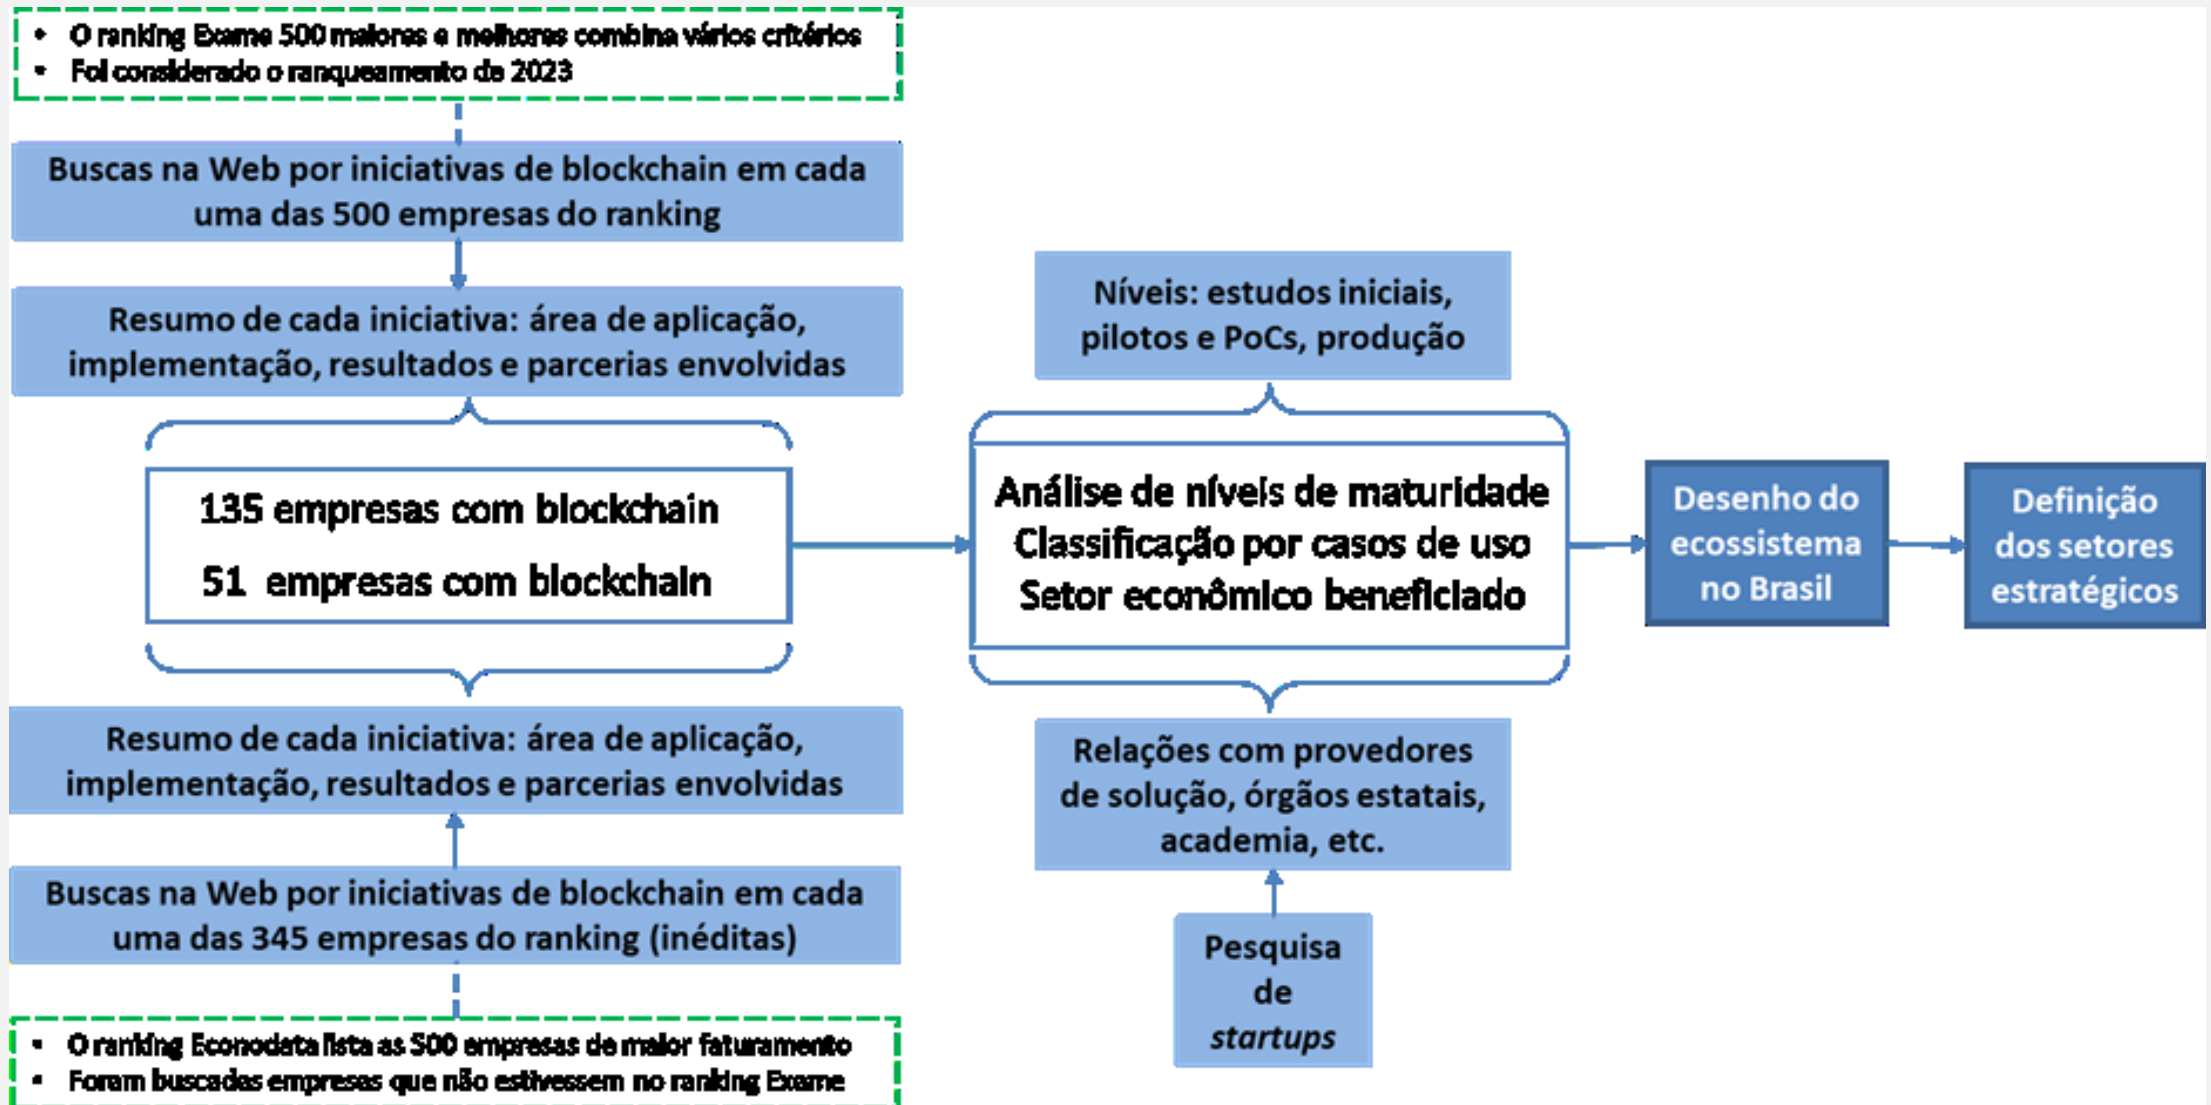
• O ranking Exame 500 maiores e melhores combina vários critérios
• Foi considerado o ranqueamento de 2023

Buscas na Web por iniciativas de blockchain em cada uma das 500 empresas do ranking

Resumo de cada iniciativa: área de aplicação, implementação, resultados e parcerias envolvidas

135 empresas com blockchain
51 empresas com blockchain

Resumo de cada iniciativa: área de aplicação, implementação, resultados e parcerias envolvidas

Buscas na Web por iniciativas de blockchain em cada uma das 345 empresas do ranking (inéditas)

• O ranking Econodata lista as 500 empresas de maior faturamento
• Foram buscadas empresas que não estivessem no ranking Exame

Níveis: estudos iniciais, pilotos e PoCs, produção

Análise de níveis de maturidade
Classificação por casos de uso
Setor econômico beneficiado

Relações com provedores de solução, órgãos estatais, academia, etc.

Pesquisa de startups

Desenho do ecossistema no Brasil

Definição dos setores estratégicos